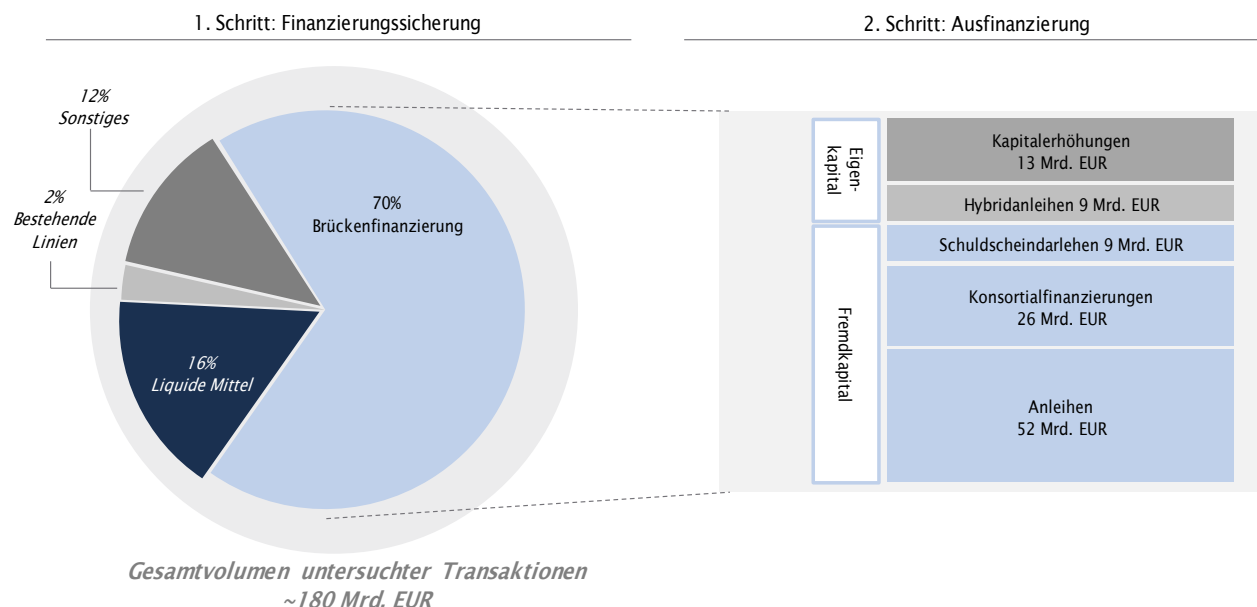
1. Schritt: Finanzierungssicherung

2. Schritt: Ausfinanzierung

12%
Sonstiges

2%
Bestehende Linien

70%
Brückenfinanzierung

16%
Liquide Mittel

Eigenkapital

Kapitalerhöhungen
13 Mrd. EUR

Hybridanleihen 9 Mrd. EUR

Fremdkapital

Schuldscheindarlehen 9 Mrd. EUR

Konsortialfinanzierungen
26 Mrd. EUR

Anleihen
52 Mrd. EUR

Gesamtvolumen untersuchter Transaktionen
~180 Mrd. EUR